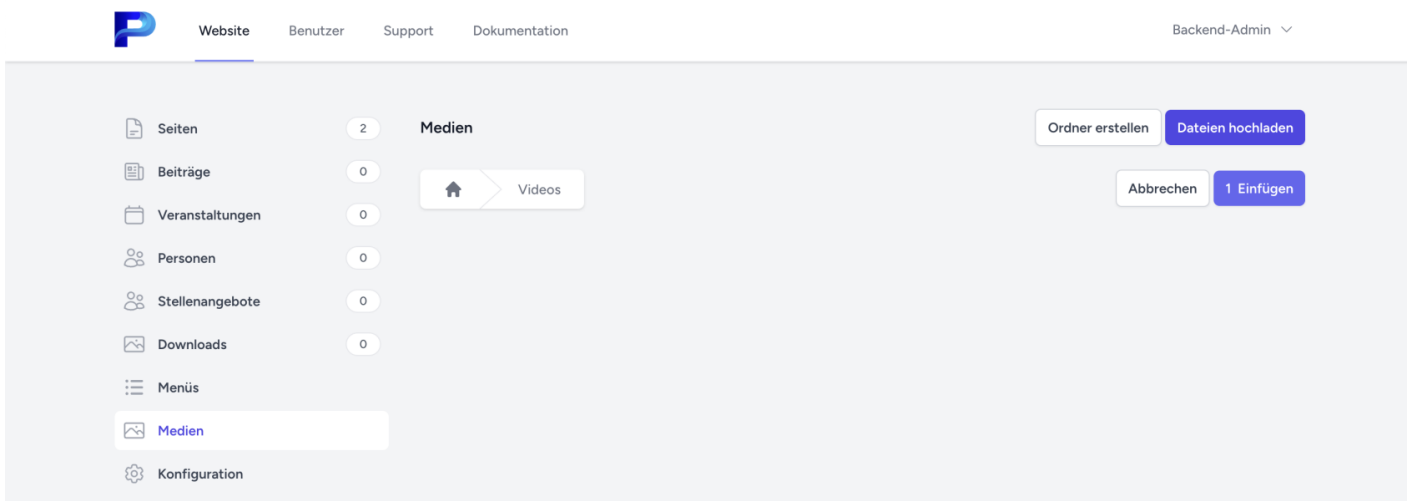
Website Benutzer Support Dokumentation

Backend-Admin

Seiten 2
Beiträge 0
Veranstaltungen 0
Personen 0
Stellenangebote 0
Downloads 0
Menüs
Medien
Konfiguration

Medien

Ordner erstellen Dateien hochladen

Videos

Abbrechen 1 Einfügen